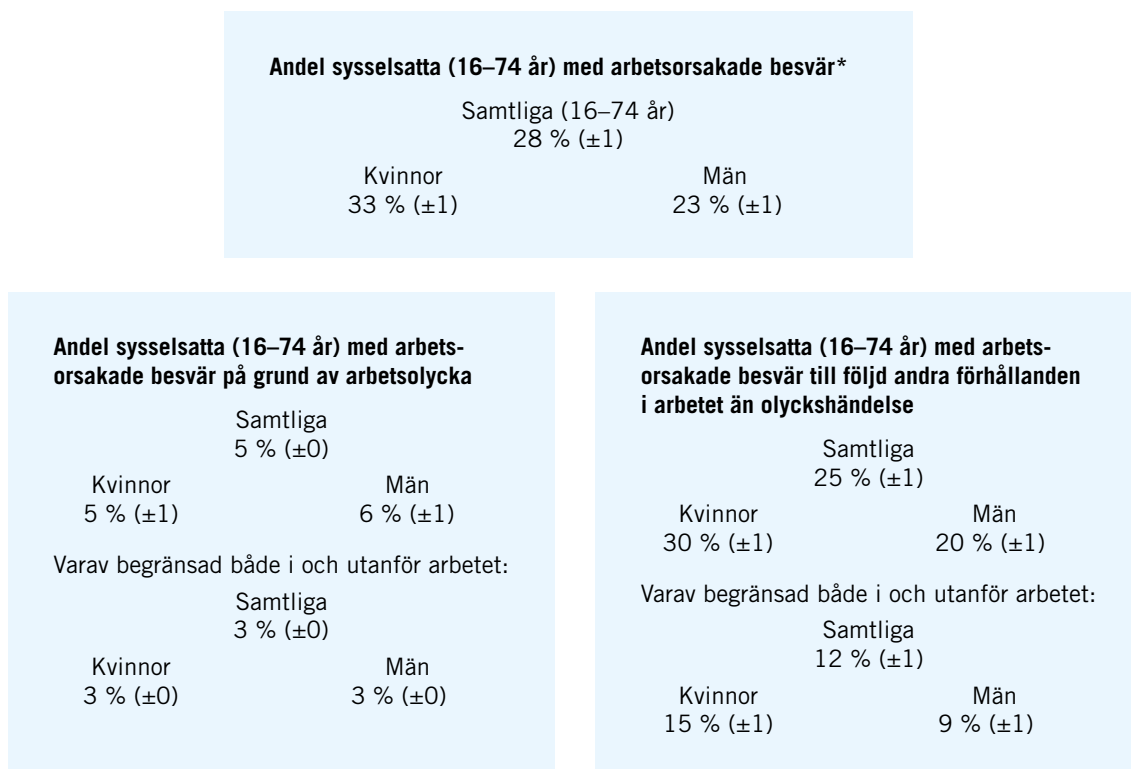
**Andel sysselsatta (16–74 år) med arbetsorsakade besvär***

Samtliga (16–74 år)
28 % (±1)

Kvinnor
33 % (±1)

Män
23 % (±1)

**Andel sysselsatta (16–74 år) med arbetsorsakade besvär på grund av arbetsolycka**

Samtliga
5 % (±0)

Kvinnor
5 % (±1)

Män
6 % (±1)

Varav begränsad både i och utanför arbetet:

Samtliga
3 % (±0)

Kvinnor
3 % (±0)

Män
3 % (±0)

**Andel sysselsatta (16–74 år) med arbetsorsakade besvär till följd andra förhållanden i arbetet än olyckshändelse**

Samtliga
25 % (±1)

Kvinnor
30 % (±1)

Män
20 % (±1)

Varav begränsad både i och utanför arbetet:

Samtliga
12 % (±1)

Kvinnor
15 % (±1)

Män
9 % (±1)